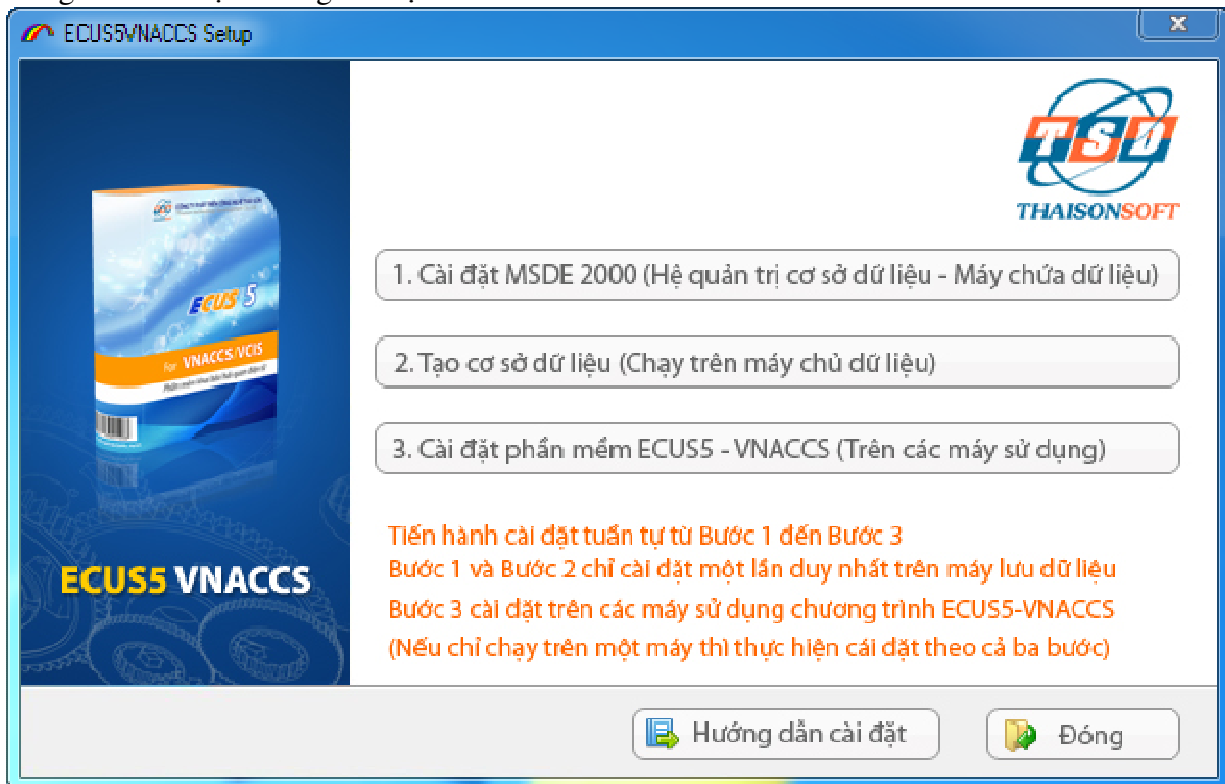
ECUS5VNACCS Setup

TSD
THAISONSOFT

ECUS 5
for VNACCS/VCIS

ECUS5 VNACCS

1. Cài đặt MSDE 2000 (Hệ quản trị cơ sở dữ liệu - Máy chứa dữ liệu)

2. Tạo cơ sở dữ liệu (Chạy trên máy chủ dữ liệu)

3. Cài đặt phần mềm ECUS5 - VNACCS (Trên các máy sử dụng)

Tiến hành cài đặt tuần tự từ Bước 1 đến Bước 3
Bước 1 và Bước 2 chỉ cài đặt một lần duy nhất trên máy lưu dữ liệu
Bước 3 cài đặt trên các máy sử dụng chương trình ECUS5-VNACCS
(Nếu chỉ chạy trên một máy thì thực hiện cài đặt theo cả ba bước)

Hướng dẫn cài đặt

Đóng